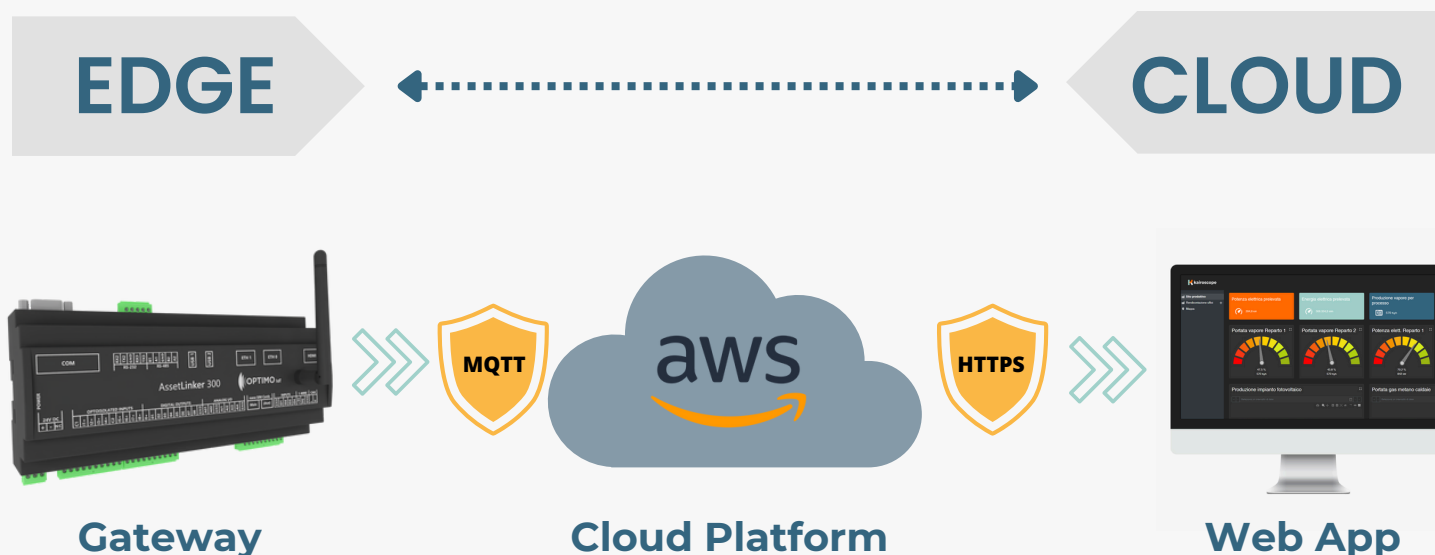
EDGE

CLOUD

COM

AssetLinker 300

OPTIMO

POWER

MQTT

aws

HTTPS

kairoscope

Potenza elettrica prodotta

Energia elettrica prodotta

Produzione vapore per processo

Portata vapore Reparto 1

Portata vapore Reparto 2

Potenza elett. Reparto 1

Produzione impianto fotovoltaico

Portata gas metano caldaie

Gateway

Cloud Platform

Web App